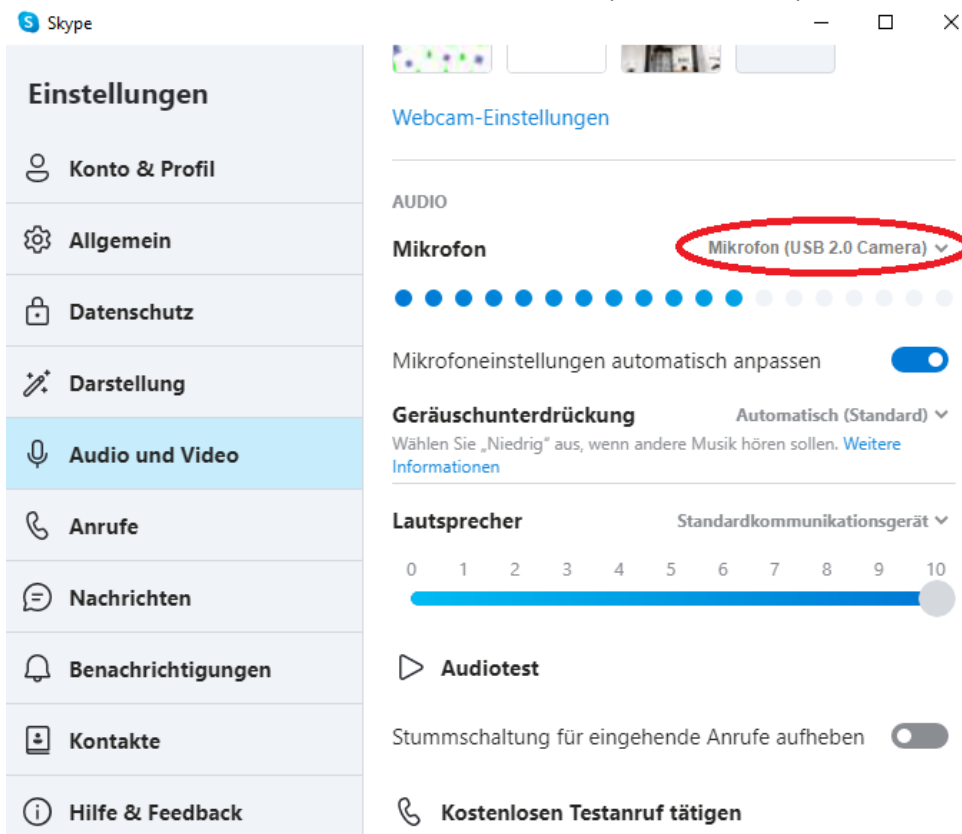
Skype

Einstellungen

Konto & Profil

Allgemein

Datenschutz

Darstellung

Audio und Video

Anrufe

Nachrichten

Benachrichtigungen

Kontakte

Hilfe & Feedback

Webcam-Einstellungen

AUDIO

Mikrofon

Mikrofon (USB 2.0 Camera)

Mikrofoneinstellungen automatisch anpassen

Geräuschunterdrückung

Automatisch (Standard)

Wählen Sie „Niedrig" aus, wenn andere Musik hören sollen. Weitere Informationen

Lautsprecher

Standardkommunikationsgerät

0 1 2 3 4 5 6 7 8 9 10

Audiotest

Stummschaltung für eingehende Anrufe aufheben

Kostenlosen Testanruf tätigen